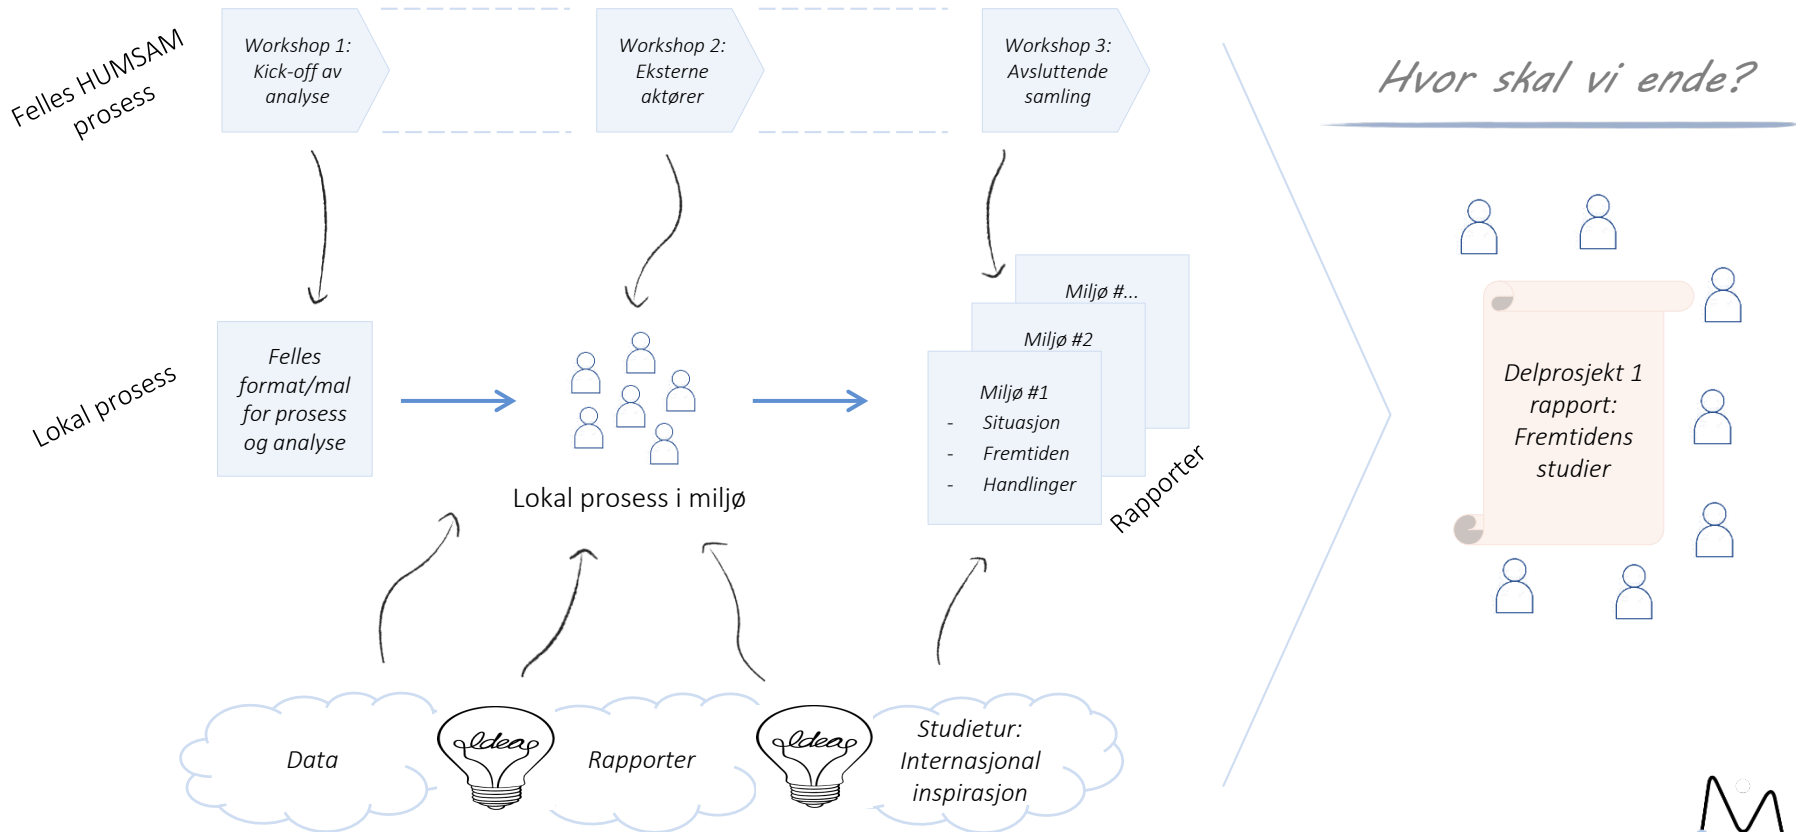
Felles HUMSAM prosess

Workshop 1: Kick-off av analyse

Workshop 2: Eksterne aktører

Workshop 3: Avsluttende samling

Hvor skal vi ende?

Lokal prosess

Felles format/mal for prosess og analyse

Lokal prosess i miljø

Miljø #...

Miljø #2

Miljø #1
- Situasjon
- Fremtiden
- Handlinger

Rapporter

Delprosjekt 1 rapport: Fremtidens studier

Data

Idea

Rapporter

Idea

Studietur: Internasjonal inspirasjon